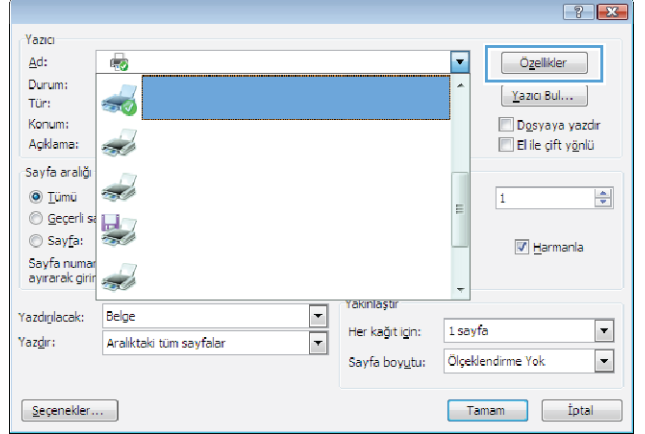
Yazıcı
Ad:
Durum:
Tür:
Konum:
Açıklama:

Özellikler
Yazıcı Bul...
Dosyaya yazdır
El ile çift yönlü

Sayfa aralığı
Tümü
Geçerli sa
Sayfa:
Sayfa numar
ayırarak girin

1
Harmanla

Yakınlaştır
Yazdırılacak: Belge
Yazdır: Aralıktaki tüm sayfalar
Her kağıt için: 1 sayfa
Sayfa boyutu: Ölçeklendirme Yok

Seçenekler...
Tamam
İptal